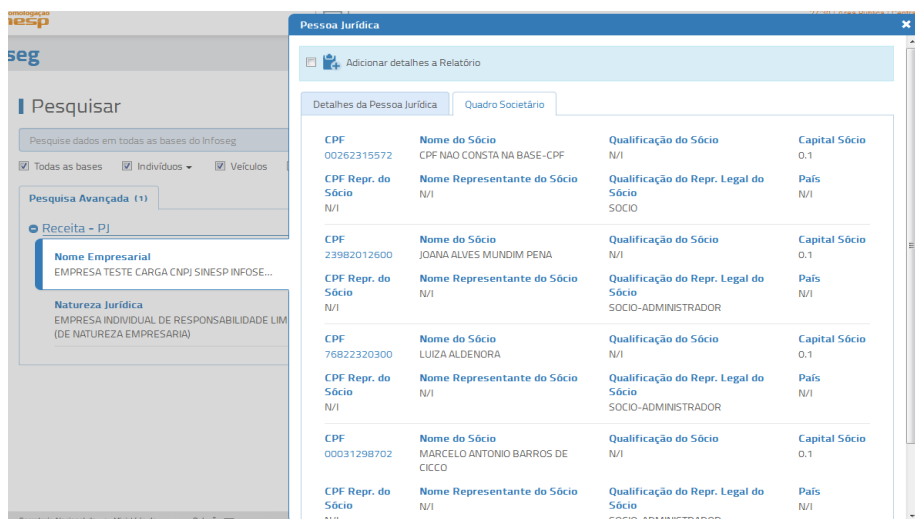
omologação
iesp

seg

Pesquisar

Pesquise dados em todas as bases do Infoseg

Todas as bases  Indivíduos  Veículos

Pesquisa Avançada (1)

Receita - PJ

Nome Empresarial
EMPRESA TESTE CARGA CNPJ SINESP INFOSE...

Natureza Jurídica
EMPRESA INDIVIDUAL DE RESPONSABILIDADE LIM (DE NATUREZA EMPRESARIA)

Pessoa Jurídica

Adicionar detalhes a Relatório

Detalhes da Pessoa Jurídica | Quadro Societário

| CPF | Nome do Sócio | Qualificação do Sócio | Capital Sócio |
|---|---|---|---|
| 00262315572 | CPF NAO CONSTA NA BASE-CPF | N/I | 0.1 |
| CPF Repr. do Sócio | Nome Representante do Sócio | Qualificação do Repr. Legal do Sócio | País |
| N/I | N/I | SOCIO | N/I |
| CPF | Nome do Sócio | Qualificação do Sócio | Capital Sócio |
| 23982012600 | JOANA ALVES MUNDIM PENA | N/I | 0.1 |
| CPF Repr. do Sócio | Nome Representante do Sócio | Qualificação do Repr. Legal do Sócio | País |
| N/I | N/I | SOCIO-ADMINISTRADOR | N/I |
| CPF | Nome do Sócio | Qualificação do Sócio | Capital Sócio |
| 76822320300 | LUIZA ALDENORA | N/I | 0.1 |
| CPF Repr. do Sócio | Nome Representante do Sócio | Qualificação do Repr. Legal do Sócio | País |
| N/I | N/I | SOCIO-ADMINISTRADOR | N/I |
| CPF | Nome do Sócio | Qualificação do Sócio | Capital Sócio |
| 00031298702 | MARCELO ANTONIO BARROS DE CICCO | N/I | 0.1 |
| CPF Repr. do Sócio | Nome Representante do Sócio | Qualificação do Repr. Legal do Sócio | País |
| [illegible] | N/I | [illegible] | N/I |